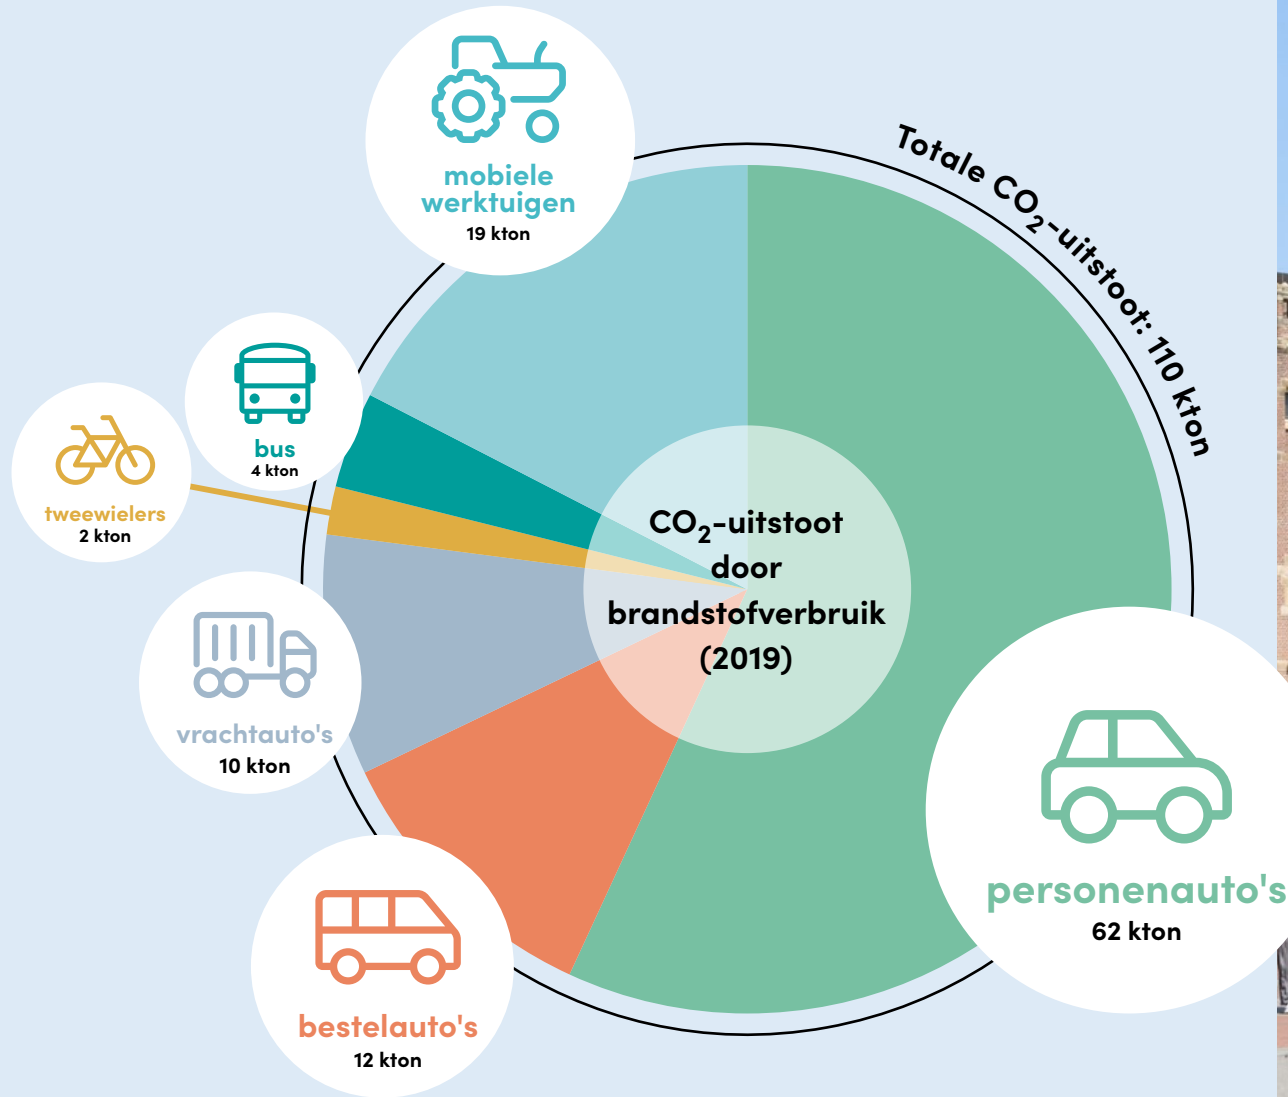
mobiele werktuigen
19 kton

Totale $CO_2$-uitstoot: 110 kton

bus
4 kton

tweewielers
2 kton

$CO_2$-uitstoot door brandstofverbruik (2019)

vrachtauto's
10 kton

personenauto's
62 kton

bestelauto's
12 kton